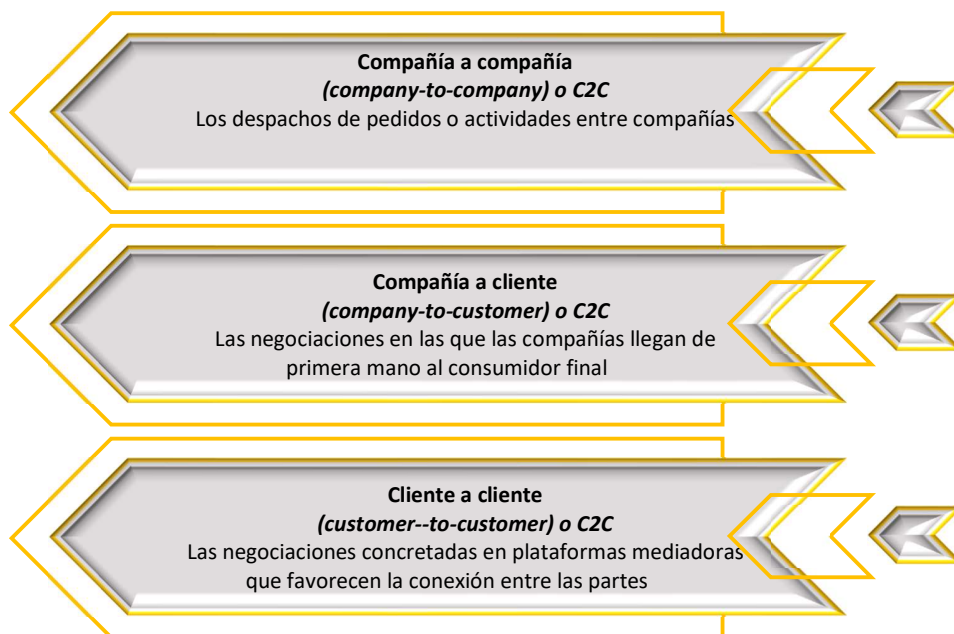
**Compañía a compañía**
*(company-to-company) o C2C*
Los despachos de pedidos o actividades entre compañías

**Compañía a cliente**
*(company-to-customer) o C2C*
Las negociaciones en las que las compañías llegan de primera mano al consumidor final

**Cliente a cliente**
*(customer--to-customer) o C2C*
Las negociaciones concretadas en plataformas mediadoras que favorecen la conexión entre las partes